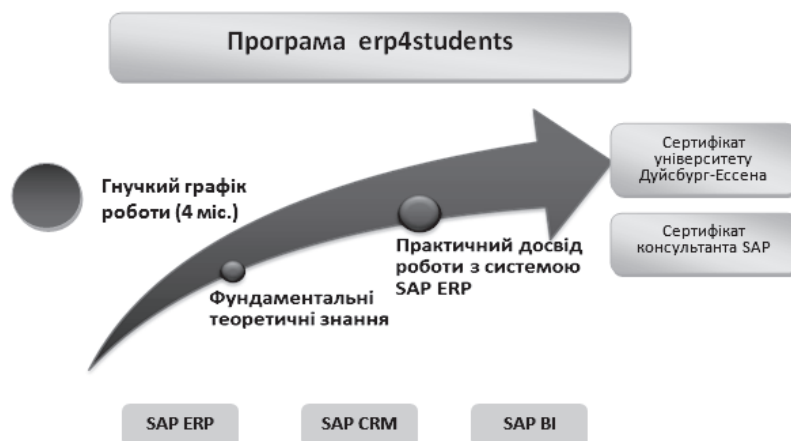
Програма erp4students

Гнучкий графік роботи (4 міс.)

Фундаментальні теоретичні знання

Практичний досвід роботи з системою SAP ERP

Сертифікат університету Дуйсбург-Ессена

Сертифікат консультанта SAP

SAP ERP

SAP CRM

SAP BI